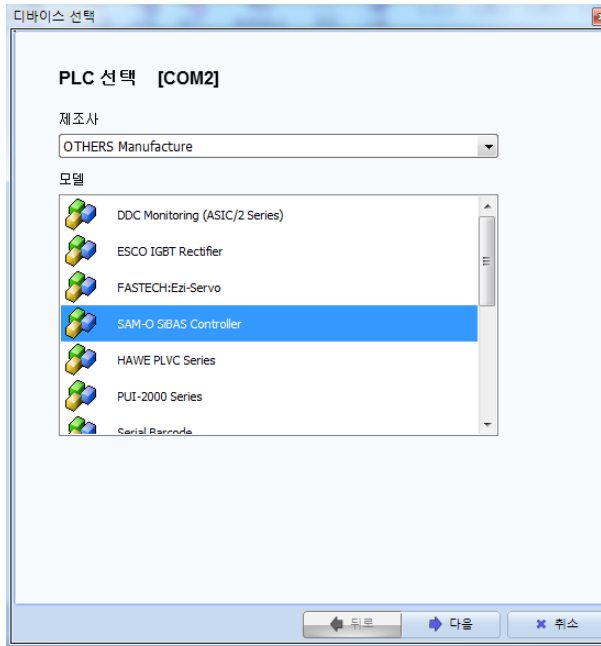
디바이스 선택

PLC 선택 [COM2]

제조사

OTHERS Manufacture

모델

DDC Monitoring (ASIC/2 Series)

ESCO IGBT Rectifier

FASTECH:Ezi-Servo

SAM-O SiBAS Controller

HAWE PLVC Series

PUI-2000 Series

Serial Barcode

뒤로

다음

취소